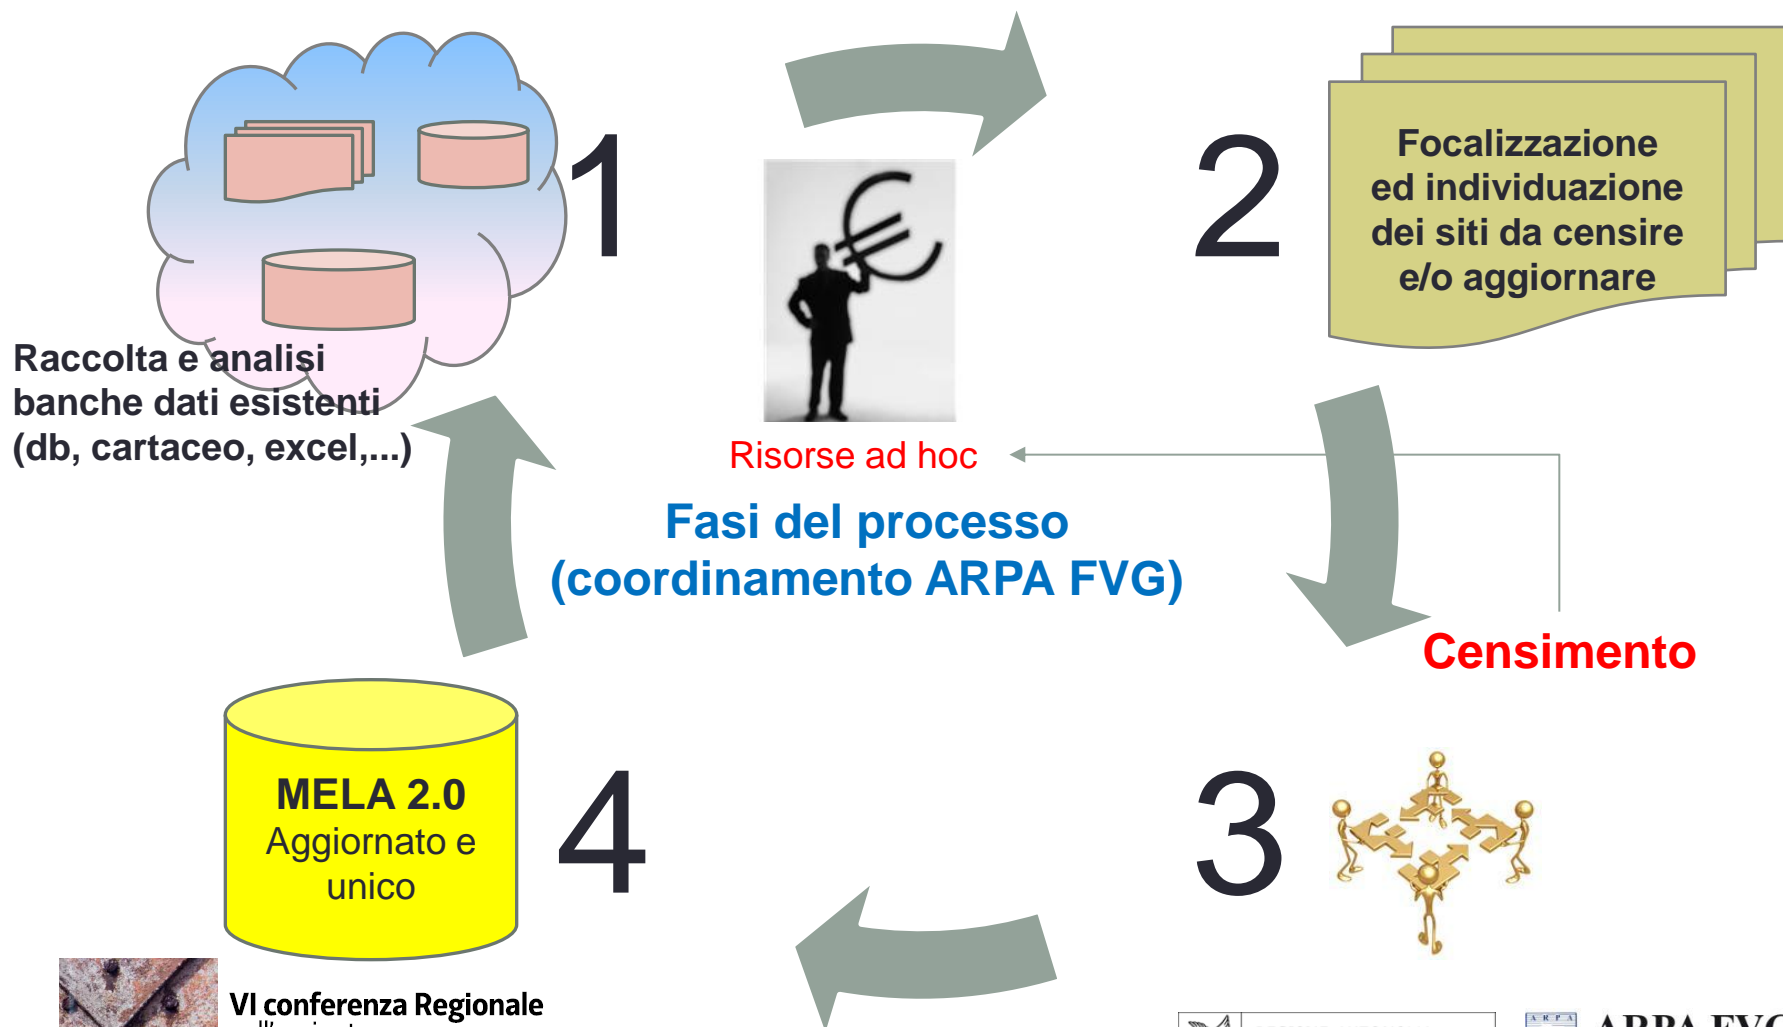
1

Raccolta e analisi banche dati esistenti (db, cartaceo, excel,...)

Risorse ad hoc

2

Focalizzazione ed individuazione dei siti da censire e/o aggiornare

Fasi del processo (coordinamento ARPA FVG)

Censimento

4

MELA 2.0
Aggiornato e unico

3

VI conferenza Regionale

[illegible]

ARPA FVG